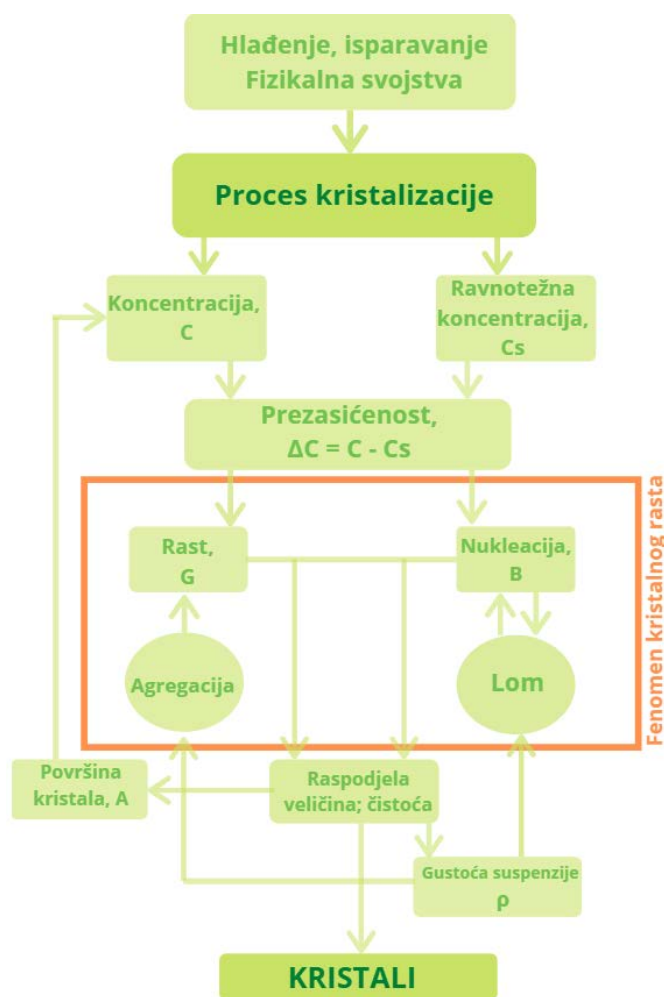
Hlađenje, isparavanje
Fizikalna svojstva

Proces kristalizacije

Koncentracija, C

Ravnotežna koncentracija, Cs

Prezasićenost, $\Delta C = C - Cs$

Fenomen kristalnog rasta

Rast, G

Nukleacija, B

Agregacija

Lom

Površina kristala, A

Raspodjela veličina; čistoća

Gustoća suspenzije $\rho$

KRISTALI